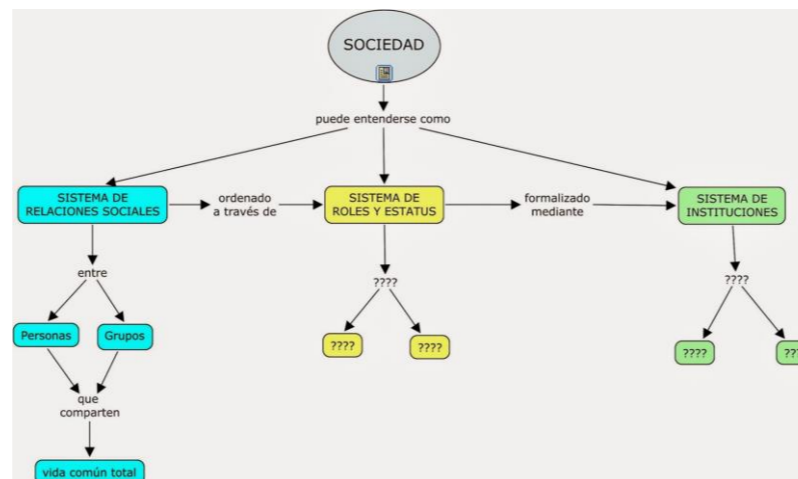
SOCIEDAD

puede entenderse como

SISTEMA DE RELACIONES SOCIALES

ordenado a través de

SISTEMA DE ROLES Y ESTATUS

formalizado mediante

SISTEMA DE INSTITUCIONES

entre

Personas

Grupos

que comparten

vida común total

????

????

????

????

????

??